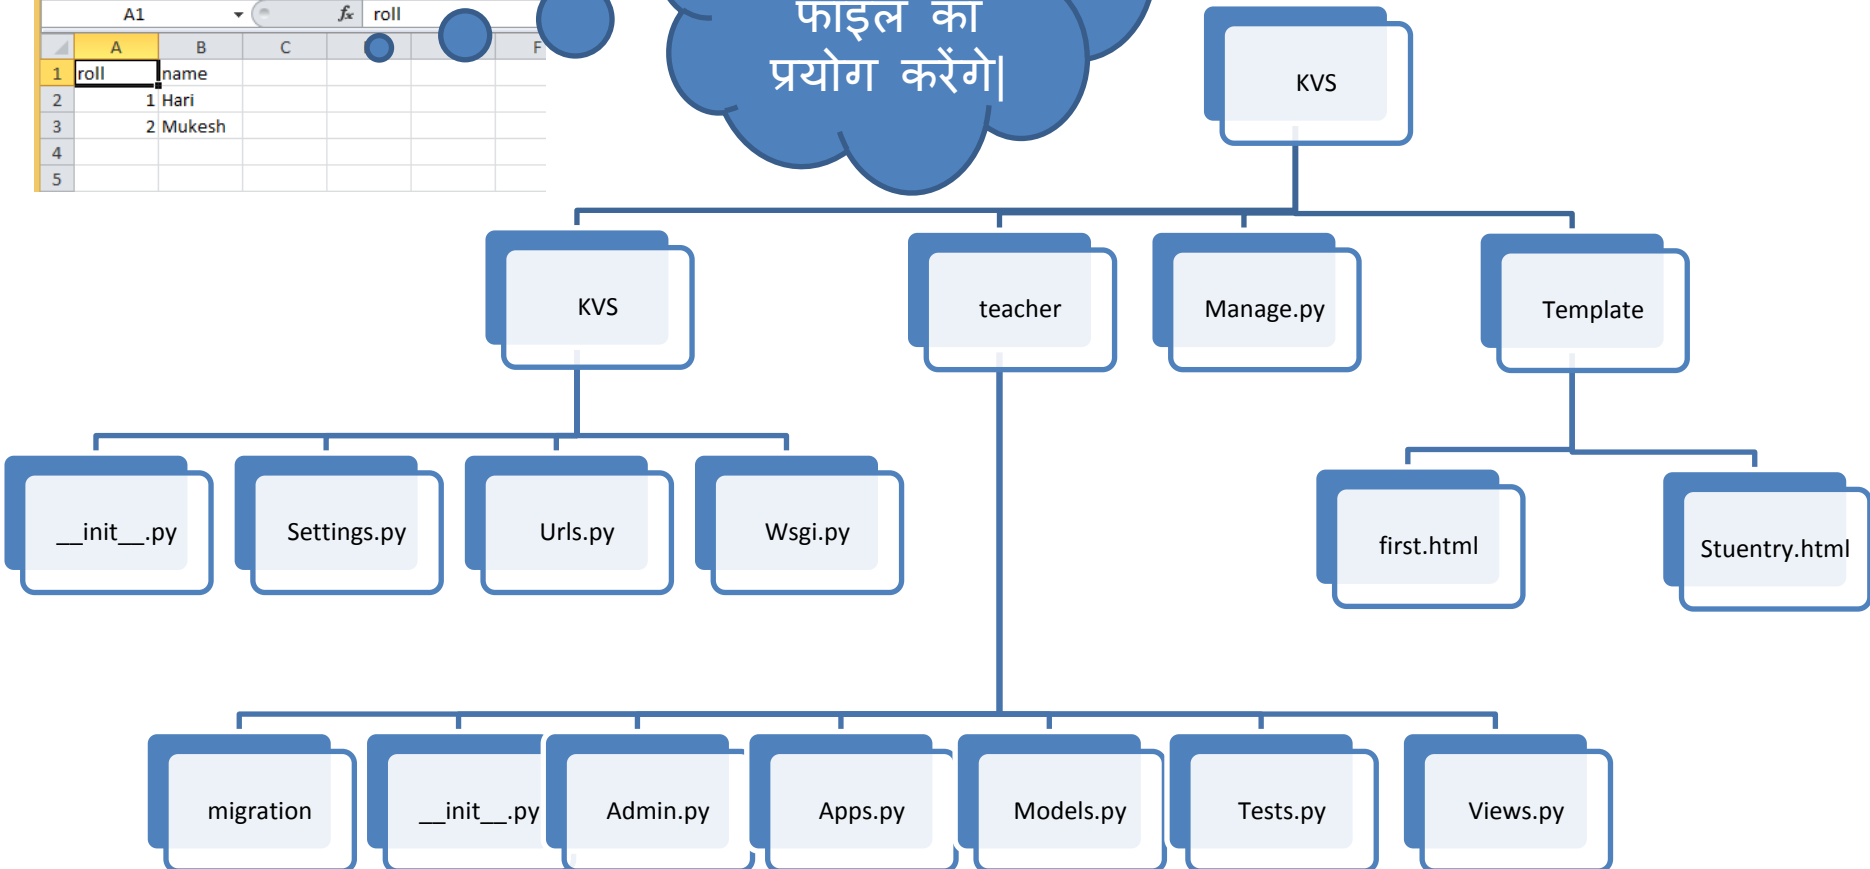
A1 roll

| | A | B | C | F |
|---|---|---|---|---|
| 1 | roll | name | | |
| 2 | 1 | Hari | | |
| 3 | 2 | Mukesh | | |
| 4 | | | | |
| 5 | | | | |

फाइल का प्रयोग करेंगे|

KVS

KVS

teacher

Manage.py

Template

__init__.py

Settings.py

Urls.py

Wsgi.py

first.html

Stuentry.html

migration

__init__.py

Admin.py

Apps.py

Models.py

Tests.py

Views.py